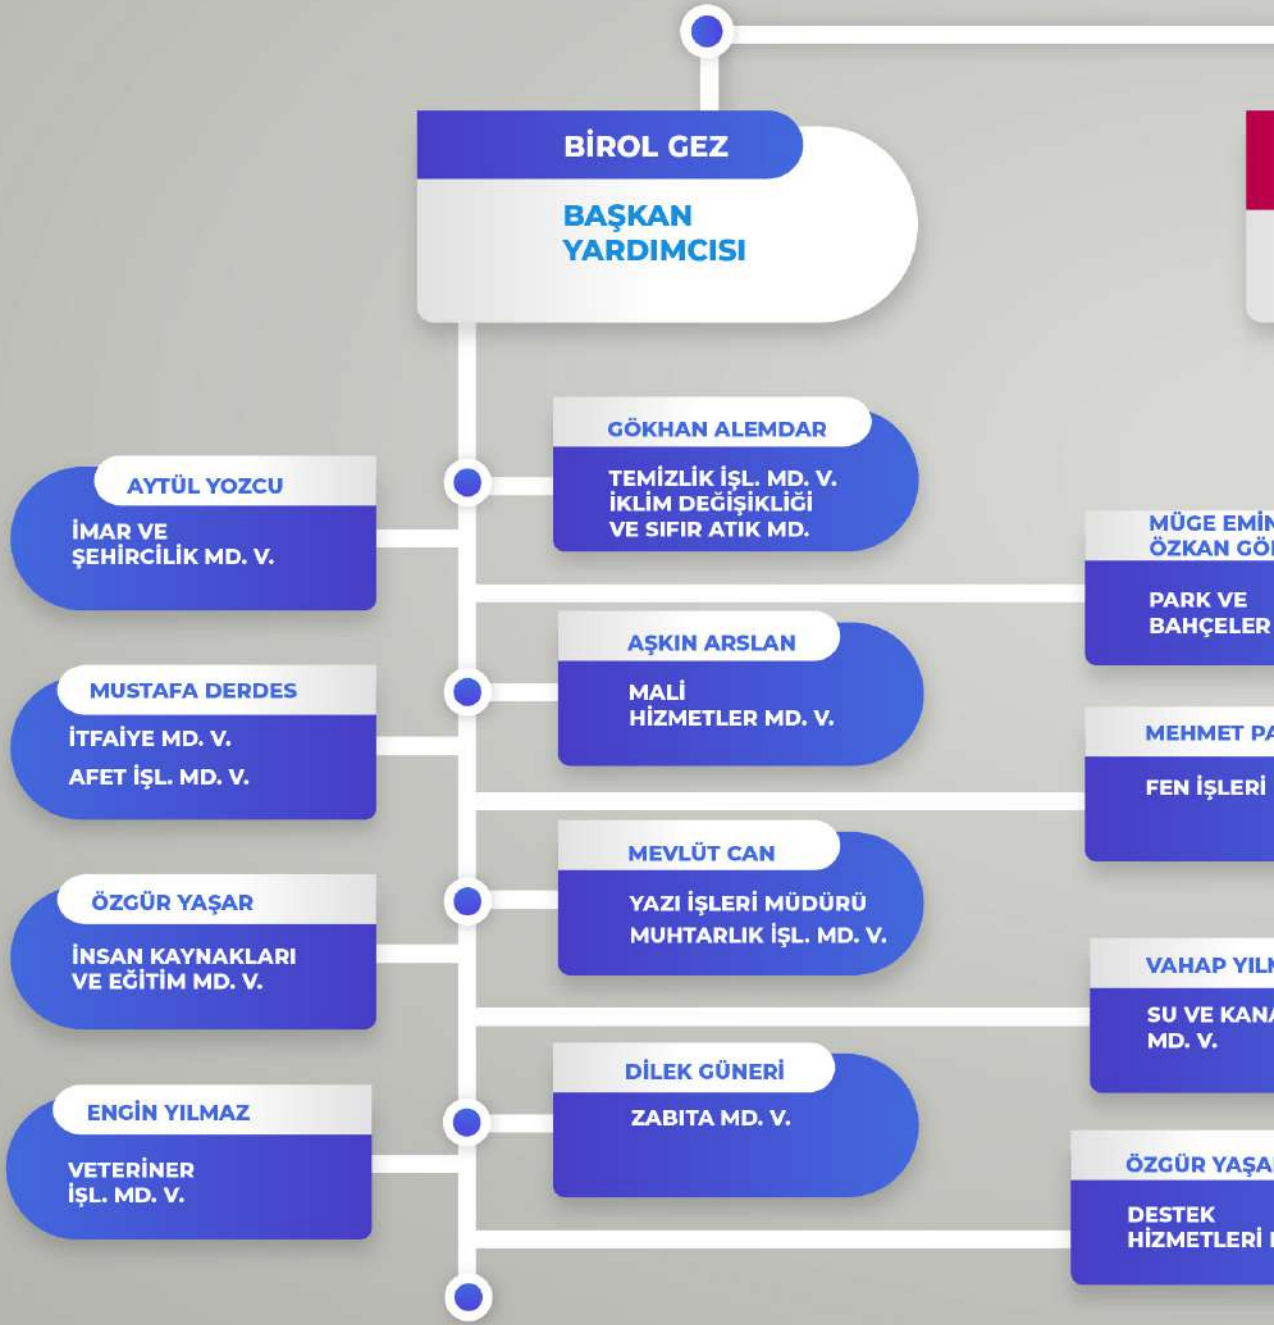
BİROL GEZ

BAŞKAN YARDIMCISI

GÖKHAN ALEMDAR

TEMİZLİK İŞL. MD. V.
İKLİM DEĞİŞİKLİĞİ VE SIFIR ATIK MD.

AYTÜL YOZCU

İMAR VE ŞEHİRCİLİK MD. V.

MÜGE EMİ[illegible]
ÖZKAN GÖ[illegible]

PARK VE BAHÇELER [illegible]

AŞKIN ARSLAN

MALİ HİZMETLER MD. V.

MUSTAFA DERDES

İTFAİYE MD. V.
AFET İŞL. MD. V.

MEHMET PA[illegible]

FEN İŞLERİ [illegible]

MEVLÜT CAN

YAZI İŞLERİ MÜDÜRÜ
MUHTARLIK İŞL. MD. V.

ÖZGÜR YAŞAR

İNSAN KAYNAKLARI VE EĞİTİM MD. V.

VAHAP YIL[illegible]

SU VE KAN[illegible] MD. V.

DİLEK GÜNERİ

ZABITA MD. V.

ENGİN YILMAZ

VETERİNER İŞL. MD. V.

ÖZGÜR YAŞA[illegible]

DESTEK HİZMETLERİ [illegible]